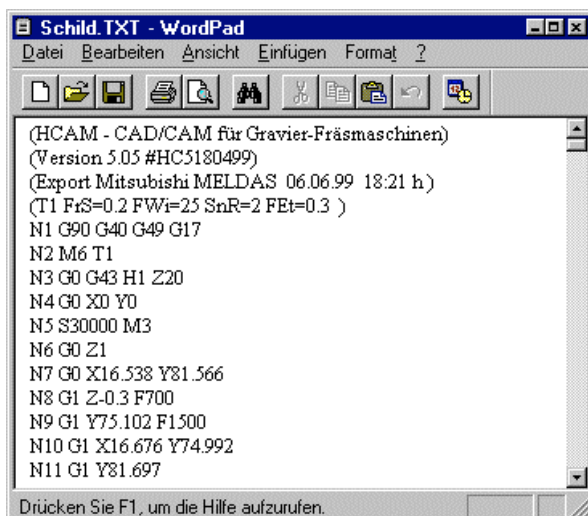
Schild.TXT - WordPad

Datei Bearbeiten Ansicht Einfügen Format ?

(HCAM - CAD/CAM für Gravier-Fräsmaschinen)
(Version 5.05 #HC5180499)
(Export Mitsubishi MELDAS 06.06.99 18:21 h)
(T1 FrS=0.2 FWi=25 SnR=2 FEt=0.3 )
N1 G90 G40 G49 G17
N2 M6 T1
N3 G0 G43 H1 Z20
N4 G0 X0 Y0
N5 S30000 M3
N6 G0 Z1
N7 G0 X16.538 Y81.566
N8 G1 Z-0.3 F700
N9 G1 Y75.102 F1500
N10 G1 X16.676 Y74.992
N11 G1 Y81.697

Drücken Sie F1, um die Hilfe aufzurufen.